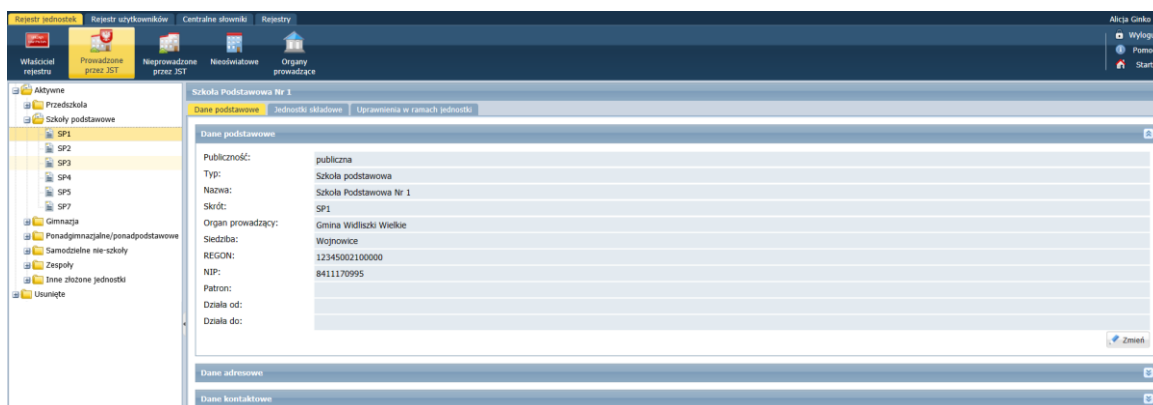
Rejestr jednostek | Rejestr użytkowników | Centralne słowniki | Rejestry

Alicja Ginko

Właściciel rejestru | Prowadzone przez JST | Nieprowadzone przez JST | Nieoświatowe | Organy prowadzące

Wyloguj
Pomoc
Start

Aktywne
Przedszkola
Szkoły podstawowe
SP1
SP2
SP3
SP4
SP5
SP7
Gimnazja
Ponadgimnazjalne/ponadpodstawowe
Samodzielne nie-szkoły
Zespoły
Inne złożone jednostki
Usunięte

Szkoła Podstawowa Nr 1

Dane podstawowe | Jednostki składowe | Uprawnienia w ramach jednostki

Dane podstawowe

| | |
|---|---|
| Publiczność: | publiczna |
| Typ: | Szkoła podstawowa |
| Nazwa: | Szkoła Podstawowa Nr 1 |
| Skrót: | SP1 |
| Organ prowadzący: | Gmina Widliszki Wielkie |
| Siedziba: | Wojnowice |
| REGON: | 12345002100000 |
| NIP: | 8411170995 |
| Patron: | |
| Działa od: | |
| Działa do: | |

Zmień

Dane adresowe

Dane kontaktowe